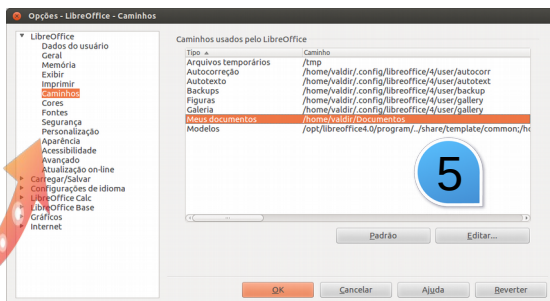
Opções - LibreOffice - Caminhos

LibreOffice
Dados do usuário
Geral
Memória
Exibir
Imprimir
Caminhos
Cores
Fontes
Segurança
Personalização
Aparência
Acessibilidade
Avançado
Atualização on-line
Carregar/Salvar
Configurações de idioma
LibreOffice Calc
LibreOffice Base
Gráficos
Internet

Caminhos usados pelo LibreOffice

| Tipo | Caminho |
|---|---|
| Arquivos temporários | /tmp |
| Autocorreção | /home/valdir/.config/libreoffice/4/user/autocorr |
| Autotexto | /home/valdir/.config/libreoffice/4/user/autotext |
| Backups | /home/valdir/.config/libreoffice/4/user/backup |
| Figuras | /home/valdir/.config/libreoffice/4/user/gallery |
| Galeria | /home/valdir/.config/libreoffice/4/user/gallery |
| Meus documentos | /home/valdir/Documentos |
| Modelos | /opt/libreoffice4.0/program/../share/template/common;/h |

5

Padrão
Editar...

OK
Cancelar
Ajuda
Reverter